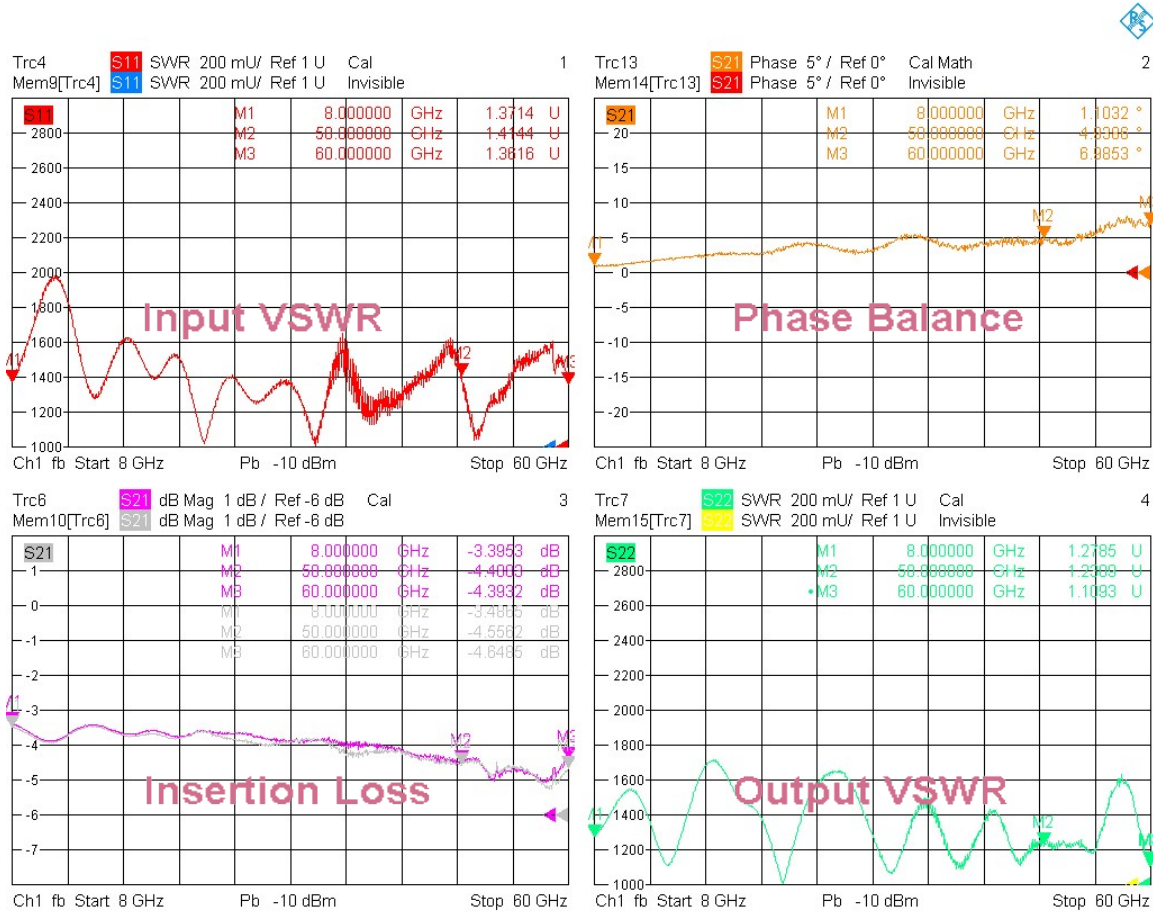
Trc4 S11 SWR 200 mU/ Ref 1 U Cal 1
Mem9[Trc4] S11 SWR 200 mU/ Ref 1 U Invisible

S11
M1 8.000000 GHz 1.3714 U
M2 50.000000 GHz 1.4144 U
M3 60.000000 GHz 1.3816 U

2800
2600
2400
2200
2000
1600
1400
1200
1000

Input VSWR

M1 M2 M3

Ch1 fb Start 8 GHz Pb -10 dBm Stop 60 GHz

Trc13 S21 Phase 5° / Ref 0° Cal Math 2
Mem14[Trc13] S21 Phase 5° / Ref 0° Invisible

S21
M1 8.000000 GHz 1.1032 °
M2 50.000000 GHz 4.9306 °
M3 60.000000 GHz 6.9853 °

20
15
10
5
0
-5
-10
-15
-20

Phase Balance

M1 M2 M3

Ch1 fb Start 8 GHz Pb -10 dBm Stop 60 GHz

Trc6 S21 dB Mag 1 dB / Ref -6 dB Cal 3
Mem10[Trc6] S21 dB Mag 1 dB / Ref -6 dB

S21
M1 8.000000 GHz -3.3953 dB
M2 50.000000 GHz -4.4000 dB
M3 60.000000 GHz -4.3932 dB
M1 8.000000 GHz -3.4865 dB
M2 50.000000 GHz -4.5562 dB
M3 60.000000 GHz -4.6465 dB

1
0
-1
-2
-3
-4
-5
-6
-7

Insertion Loss

M1 M2 M3

Ch1 fb Start 8 GHz Pb -10 dBm Stop 60 GHz

Trc7 S22 SWR 200 mU/ Ref 1 U Cal 4
Mem15[Trc7] S22 SWR 200 mU/ Ref 1 U Invisible

S22
M1 8.000000 GHz 1.2785 U
M2 50.000000 GHz 1.2380 U
• M3 60.000000 GHz 1.1093 U

2800
2600
2400
2200
2000
1800
1600
1400
1200
1000

Output VSWR

M1 M2 M3

Ch1 fb Start 8 GHz Pb -10 dBm Stop 60 GHz